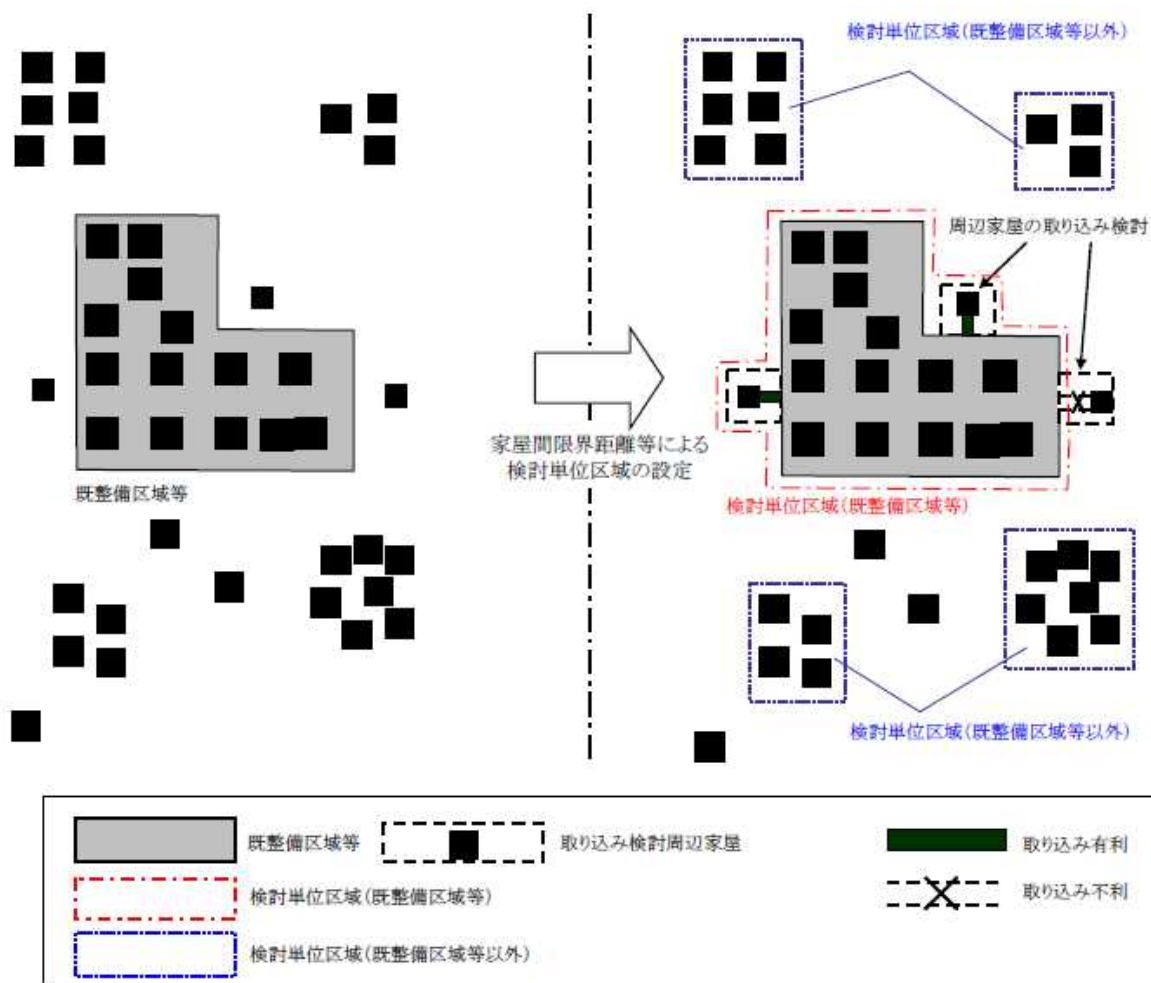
既整備区域等

家屋間限界距離等による
検討単位区域の設定

検討単位区域(既整備区域等以外)

周辺家屋の取り込み検討

検討単位区域(既整備区域等)

検討単位区域(既整備区域等以外)

既整備区域等

取り込み検討周辺家屋

取り込み有利

取り込み不利

検討単位区域(既整備区域等)

検討単位区域(既整備区域等以外)